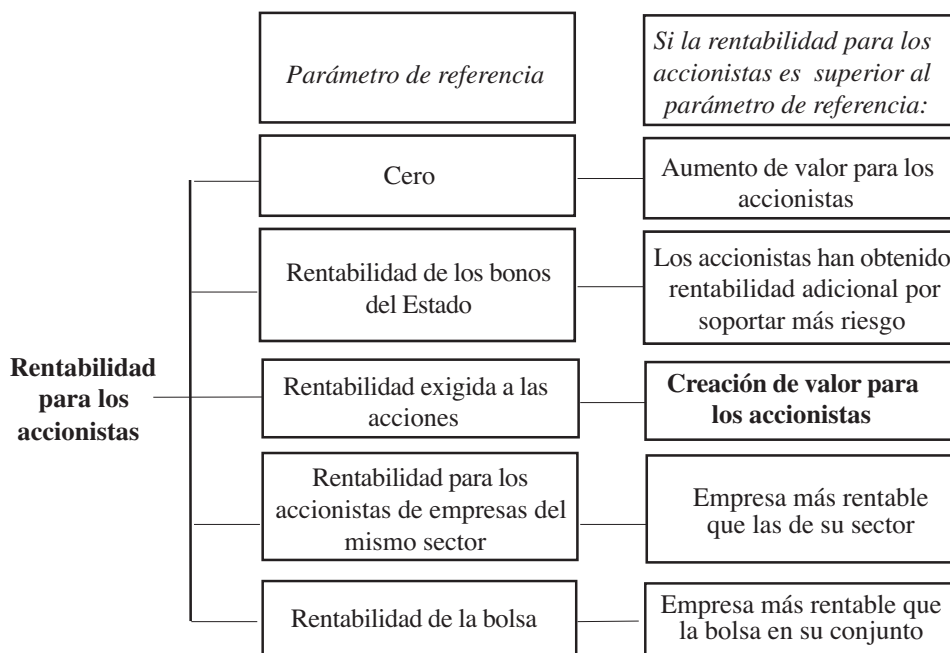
*Parámetro de referencia*

*Si la rentabilidad para los accionistas es superior al parámetro de referencia:*

**Rentabilidad para los accionistas**

Cero

Aumento de valor para los accionistas

Rentabilidad de los bonos del Estado

Los accionistas han obtenido rentabilidad adicional por soportar más riesgo

Rentabilidad exigida a las acciones

**Creación de valor para los accionistas**

Rentabilidad para los accionistas de empresas del mismo sector

Empresa más rentable que las de su sector

Rentabilidad de la bolsa

Empresa más rentable que la bolsa en su conjunto